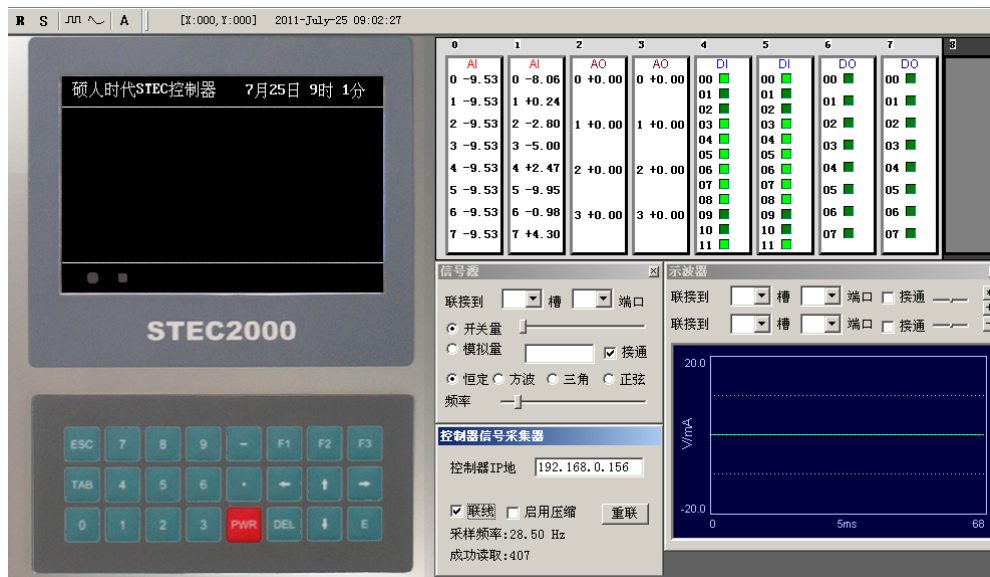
R S ⎍⎍ ∿ A [X:000,Y:000] 2011-July-25 09:02:27

硕人时代STEC控制器 7月25日 9时 1分

STEC2000

ESC 7 8 9 - F1 F2 F3
TAB 4 5 6 . ← ↑ →
0 1 2 3 PWR DEL ↓ E

| 0 | 1 | 2 | 3 | 4 | 5 | 6 | 7 |
|---|---|---|---|---|---|---|---|
| AI | AI | AO | AO | DI | DI | DO | DO |
| 0 -9.53 | 0 -8.06 | 0 +0.00 | 0 +0.00 | 00 | 00 | 00 | 00 |
| 1 -9.53 | 1 +0.24 | | | 01 | 01 | 01 | 01 |
| | | | | 02 | 02 | | |
| 2 -9.53 | 2 -2.80 | 1 +0.00 | 1 +0.00 | 03 | 03 | 02 | 02 |
| 3 -9.53 | 3 -5.00 | | | 04 | 04 | 03 | 03 |
| | | | | 05 | 05 | | |
| 4 -9.53 | 4 +2.47 | 2 +0.00 | 2 +0.00 | 06 | 06 | 04 | 04 |
| 5 -9.53 | 5 -9.95 | | | 07 | 07 | 05 | 05 |
| | | | | 08 | 08 | | |
| 6 -9.53 | 6 -0.98 | 3 +0.00 | 3 +0.00 | 09 | 09 | 06 | 06 |
| 7 -9.53 | 7 +4.30 | | | 10 | 10 | 07 | 07 |
| | | | | 11 | 11 | | |

8

信号源
联接到 槽 端口
开关量
模拟量 接通
恒定 方波 三角 正弦
频率

控制器信号采集器
控制器IP地 192.168.0.156
联线 启用压缩 重联
采样频率:28.50 Hz
成功读取:407

示波器
联接到 槽 端口 接通
联接到 槽 端口 接通
20.0
V/mA
-20.0
0 5ms 68